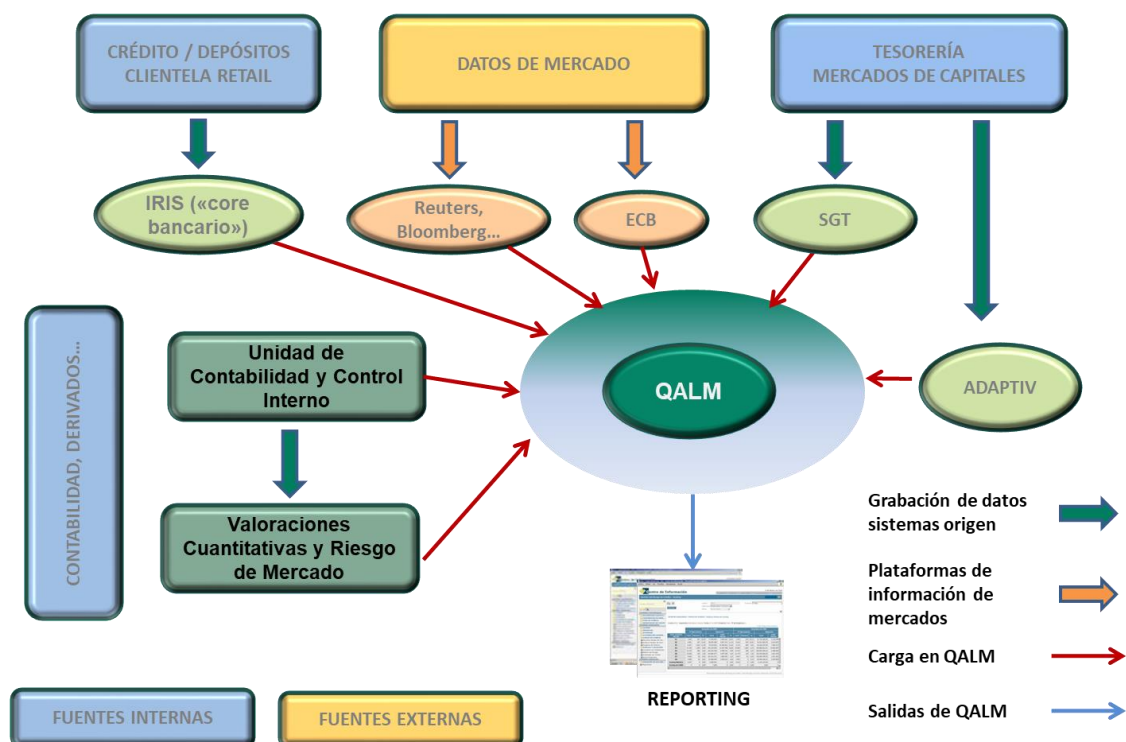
CRÉDITO / DEPÓSITOS CLIENTELA RETAIL

DATOS DE MERCADO

TESORERÍA MERCADOS DE CAPITALES

IRIS («core bancario»)

Reuters, Bloomberg…

ECB

SGT

CONTABILIDAD, DERIVADOS…

Unidad de Contabilidad y Control Interno

QALM

ADAPTIV

Valoraciones Cuantitativas y Riesgo de Mercado

Grabación de datos sistemas origen

Plataformas de información de mercados

Carga en QALM

Salidas de QALM

REPORTING

FUENTES INTERNAS

FUENTES EXTERNAS